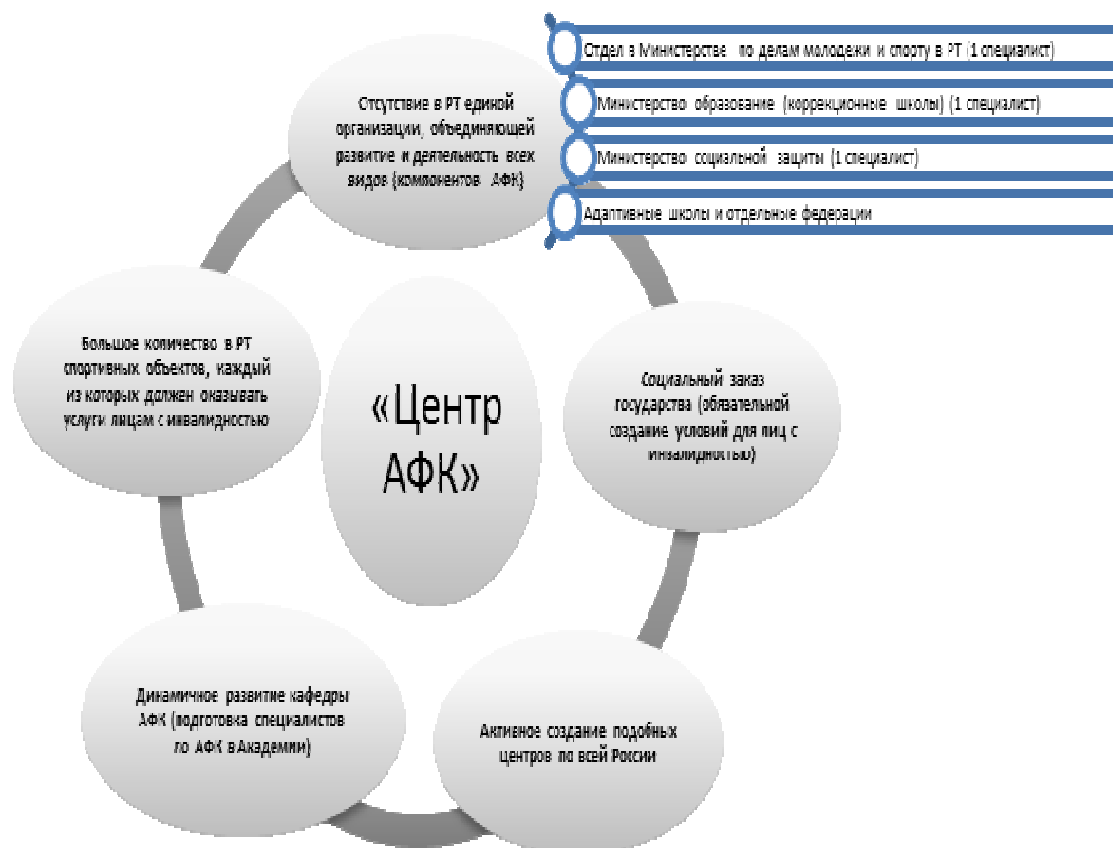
Отдел в Министерстве по делам молодежи и спорту в РТ (1 специалист)

Министерство образование (коррекционные школы) (1 специалист)

Министерство социальной защиты (1 специалист)

Адаптивные школы и отдельные федерации

Отсутствие в РТ единой организации, объединяющей развитие и деятельность всех видов (компонентов АФК)

Большое количество в РТ спортивных объектов, каждый из которых должен оказывать услуги лицам с инвалидностью

«Центр АФК»

Социальный заказ государства (обязательной создание условий для лиц с инвалидностью)

Динамичное развитие кафедры АФК (подготовка специалистов по АФК в Академии)

Активное создание подобных центров по всей России